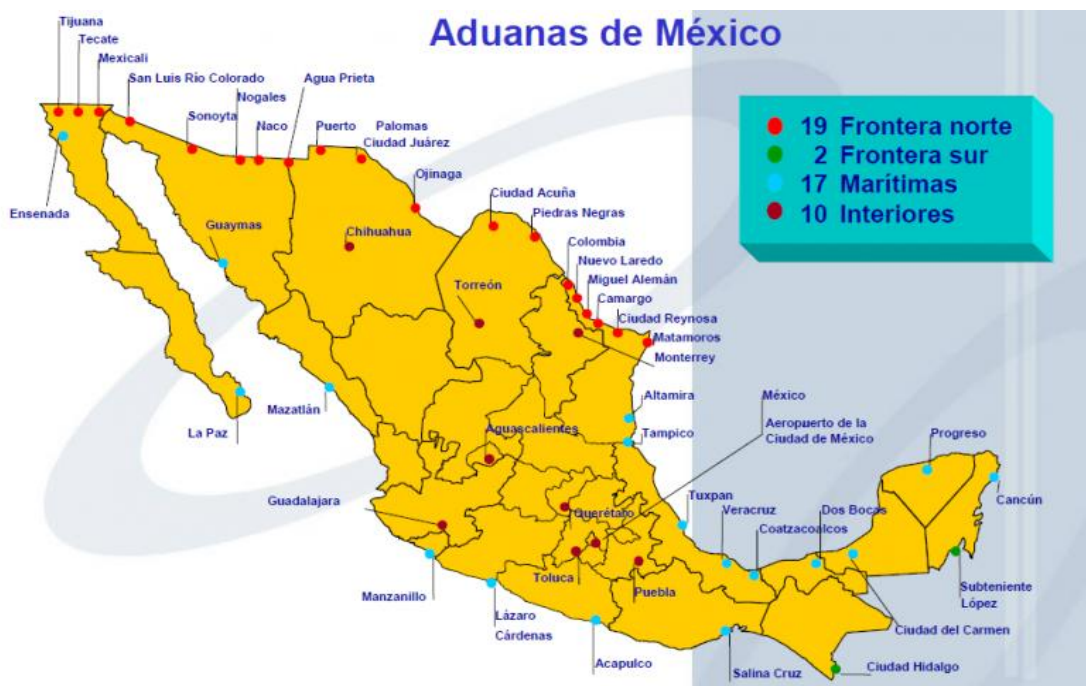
Aduanas de México

19 Frontera norte
2 Frontera sur
17 Marítimas
10 Interiores

Tijuana
Tecate
Mexicali
San Luis Río Colorado
Nogales
Agua Prieta
Sonoyta
Naco
Puerto
Palomas
Ciudad Juárez
Ojinaga
Ensenada
Ciudad Acuña
Piedras Negras
Guaymas
Chihuahua
Colombia
Nuevo Laredo
Miguel Alemán
Torreón
Camargo
Ciudad Reynosa
Matamoros
Monterrey
La Paz
Mazatlán
Altamira
México
Aguascalientes
Tampico
Aeropuerto de la Ciudad de México
Progreso
Guadalajara
Tuxpan
Veracruz
Dos Bocas
Cancún
Querétaro
Coatzacoalcos
Toluca
Puebla
Subteniente López
Manzanillo
Lázaro Cárdenas
Ciudad del Carmen
Acapulco
Salina Cruz
Ciudad Hidalgo